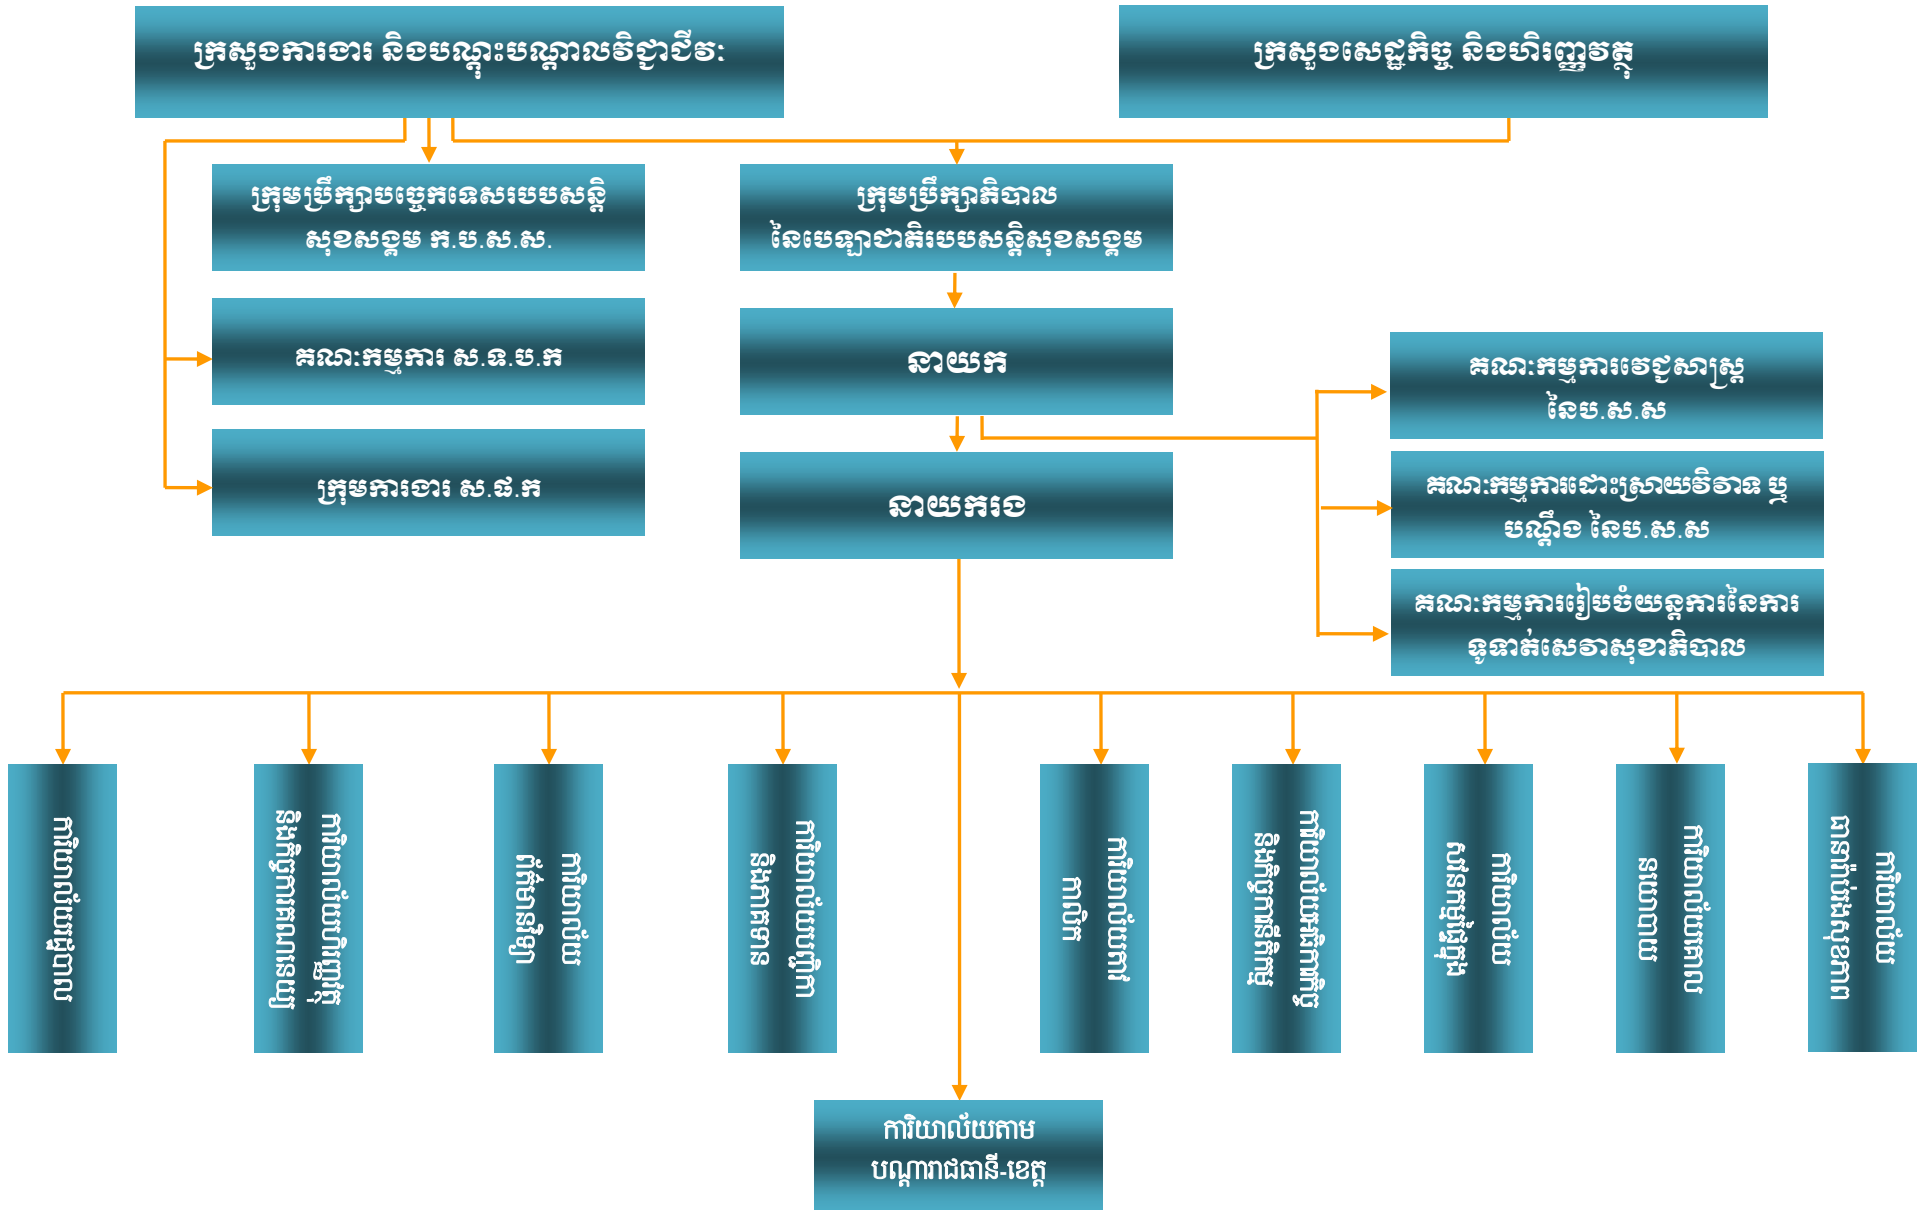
ក្រសួងការងារ និងបណ្តុះបណ្តាលវិជ្ជាជីវៈ

ក្រសួងសេដ្ឋកិច្ច និងហិរញ្ញវត្ថុ

ក្រុមប្រឹក្សាបច្ចេកទេសរបបសន្តិសុខសង្គម ក.ប.ស.ស.

ក្រុមប្រឹក្សាភិបាលនៃបេឡាជាតិរបបសន្តិសុខសង្គម

គណៈកម្មការ ស.ធ.ប.ក

ក្រុមការងារ ស.ផ.ក

នាយក

នាយករង

គណៈកម្មការវេជ្ជសាស្ត្រនៃប.ស.ស

គណៈកម្មការដោះស្រាយវិវាទ ឬបណ្តឹង នៃប.ស.ស

គណៈកម្មការរៀបចំយន្តការនៃការទូទាត់សេវាសុខាភិបាល

ការិយាល័យរដ្ឋបាល

ការិយាល័យហិរញ្ញវត្ថុ និងគ្រប់គ្រងទ្រព្យ

ការិយាល័យព័ត៌មានវិទ្យា

ការិយាល័យច្បាប់ និងវិវាទ

ការិយាល័យសវនកម្ម

ការិយាល័យអធិការកិច្ច និងវិក្រឹតការ

ការិយាល័យប្រមូលវិភាគទាន

ការិយាល័យអត្ថប្រយោជន៍

ការិយាល័យពេទ្យ និងសុខភាព

ការិយាល័យតាមបណ្តារាជធានី-ខេត្ត